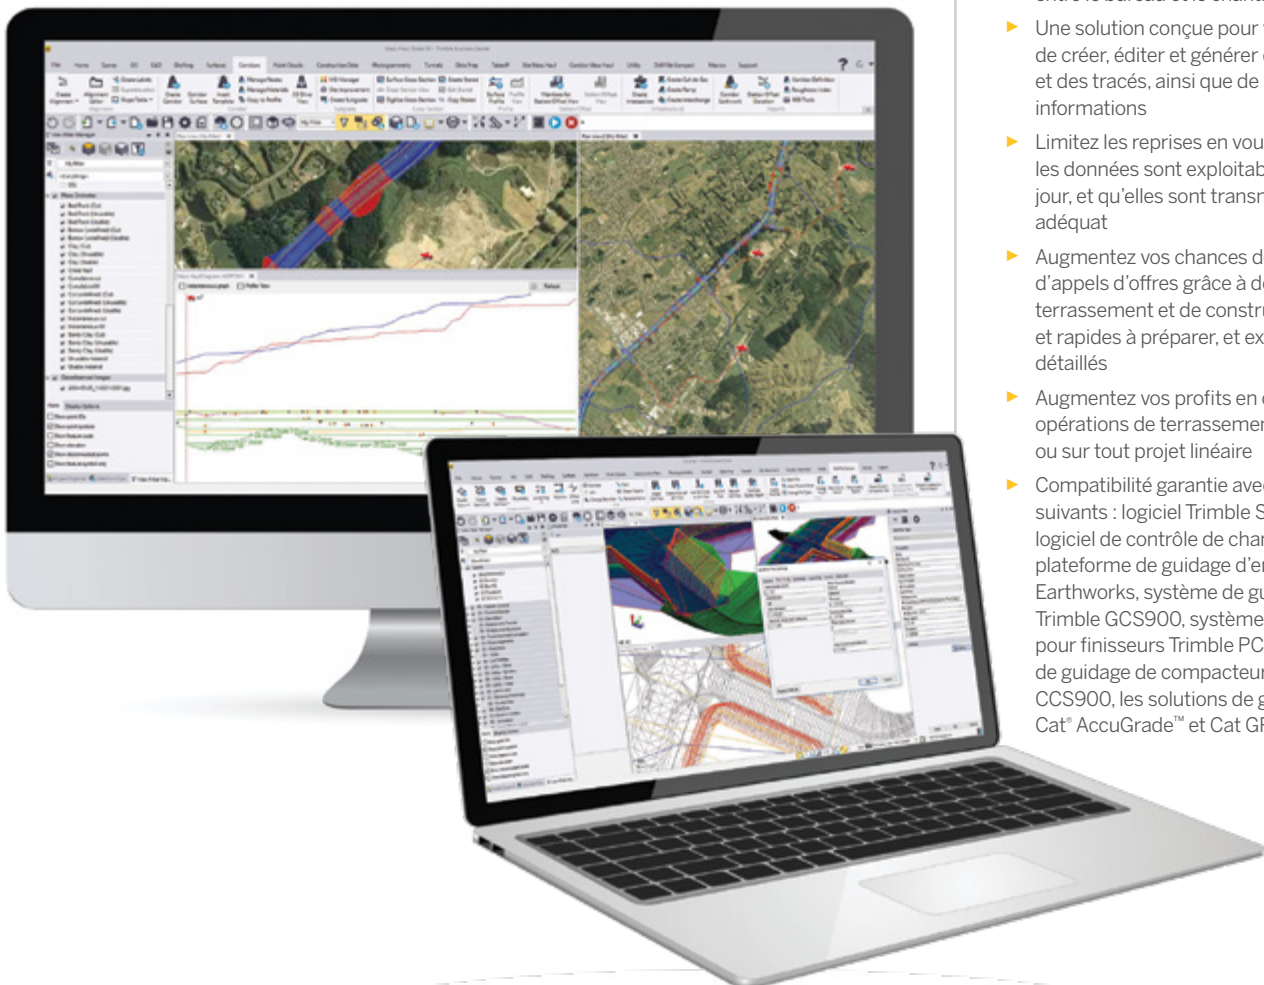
entre le bureau et le chanti

Une solution conçue pour v de créer, éditer et générer d et des tracés, ainsi que de informations

Limitez les reprises en vou les données sont exploitab jour, et qu'elles sont transn adéquat

Augmentez vos chances d d'appels d'offres grâce à de terrassement et de constru et rapides à préparer, et ex détaillés

Augmentez vos profits en o opérations de terrassemen ou sur tout projet linéaire

Compatibilité garantie avec suivants : logiciel Trimble S logiciel de contrôle de chan plateforme de guidage d'en Earthworks, système de gu Trimble GCS900, système pour finisseurs Trimble PC de guidage de compacteur CCS900, les solutions de g Cat® AccuGrade™ et Cat GF